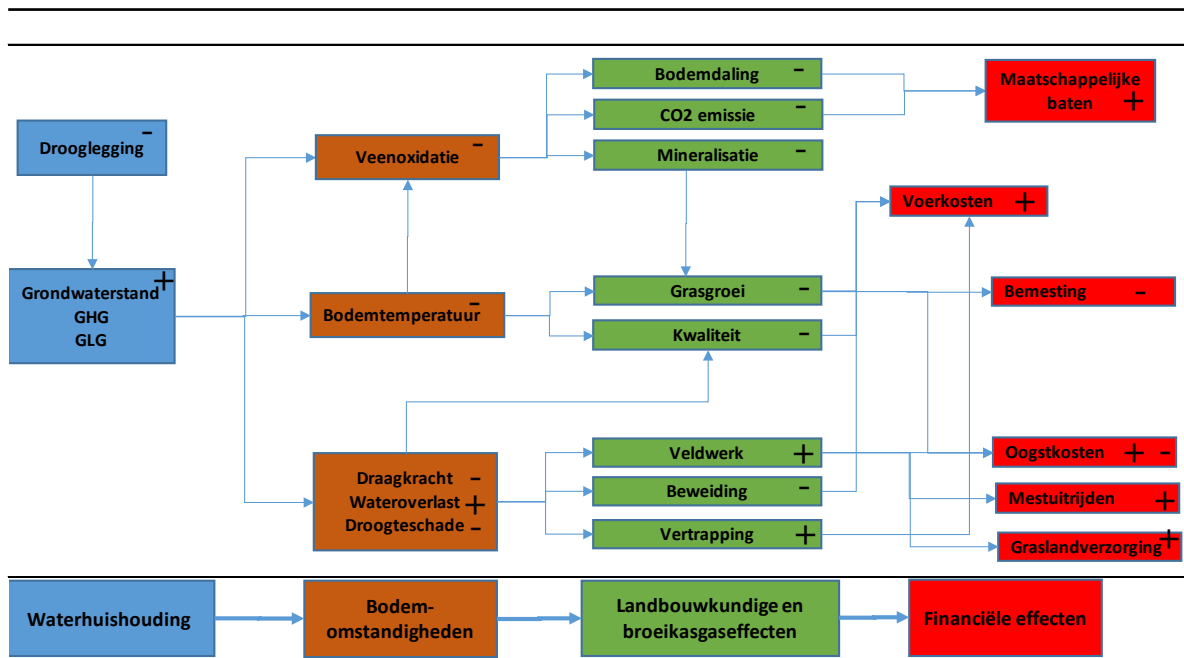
Drooglegging -

Grondwaterstand +
GHG
GLG

Veenoxidatie -

Bodemtemperatuur -

Draagkracht -
Wateroverlast +
Droogteschade -

Bodemdaling -

CO2 emissie -

Mineralisatie -

Grasgroei -

Kwaliteit -

Veldwerk +

Beweiding -

Vertrapping +

Maatschappelijke baten +

Voerkosten +

Bemesting -

Oogstkosten + -

Mestuitrijden +

Graslandverzorging +

Waterhuishouding

Bodem-omstandigheden

Landbouwkundige en broeikasgaseffecten

Financiële effecten